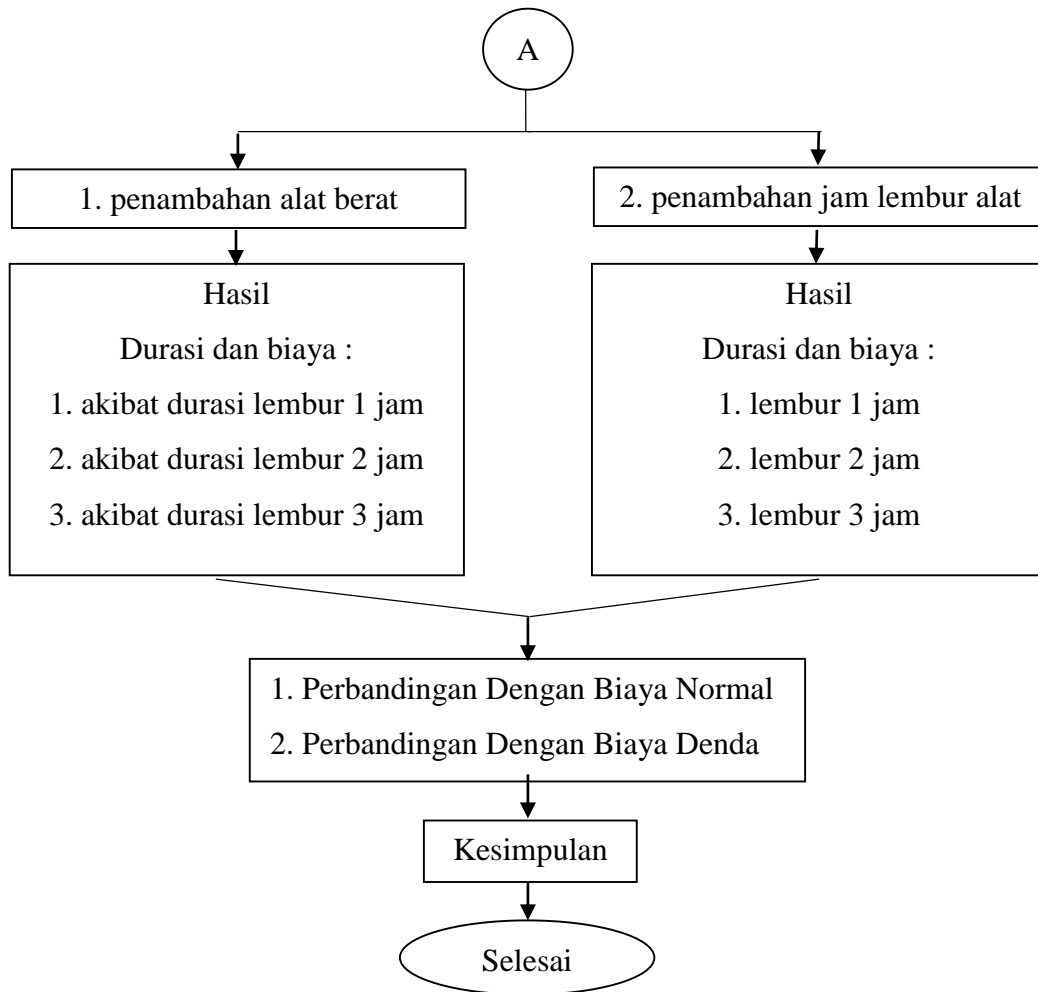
A

1. penambahan alat berat

2. penambahan jam lembur alat

Hasil
Durasi dan biaya :
1. akibat durasi lembur 1 jam
2. akibat durasi lembur 2 jam
3. akibat durasi lembur 3 jam

Hasil
Durasi dan biaya :
1. lembur 1 jam
2. lembur 2 jam
3. lembur 3 jam

1. Perbandingan Dengan Biaya Normal
2. Perbandingan Dengan Biaya Denda

Kesimpulan

Selesai